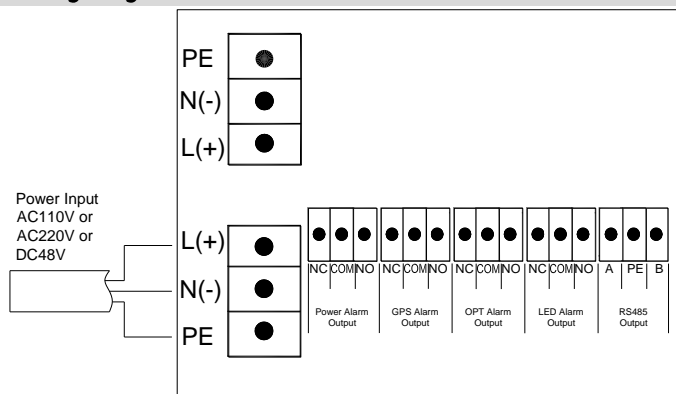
PE
N(-)
L(+)

Power Input AC110V or AC220V or DC48V

L(+)
N(-)
PE

NC COM NO
Power Alarm Output

NC COM NO
GPS Alarm Output

NC COM NO
OPT Alarm Output

NC COM NO
LED Alarm Output

A PE B
RS485 Output